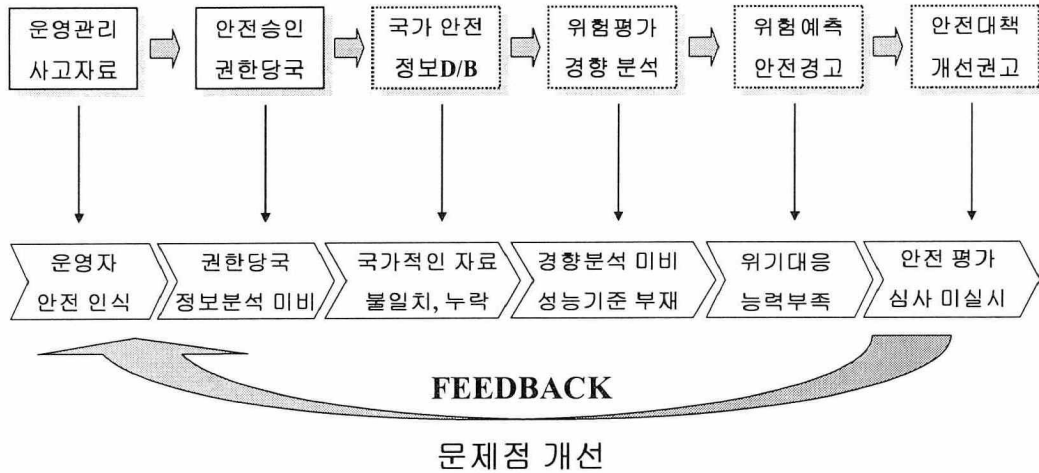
운영관리 사고자료

안전승인 권한당국

국가 안전 정보D/B

위험평가 경향 분석

위험예측 안전경고

안전대책 개선권고

운영자 안전 인식

권한당국 정보분석 미비

국가적인 자료 불일치, 누락

경향분석 미비 성능기준 부재

위기대응 능력부족

안전 평가 심사 미실시

FEEDBACK

문제점 개선